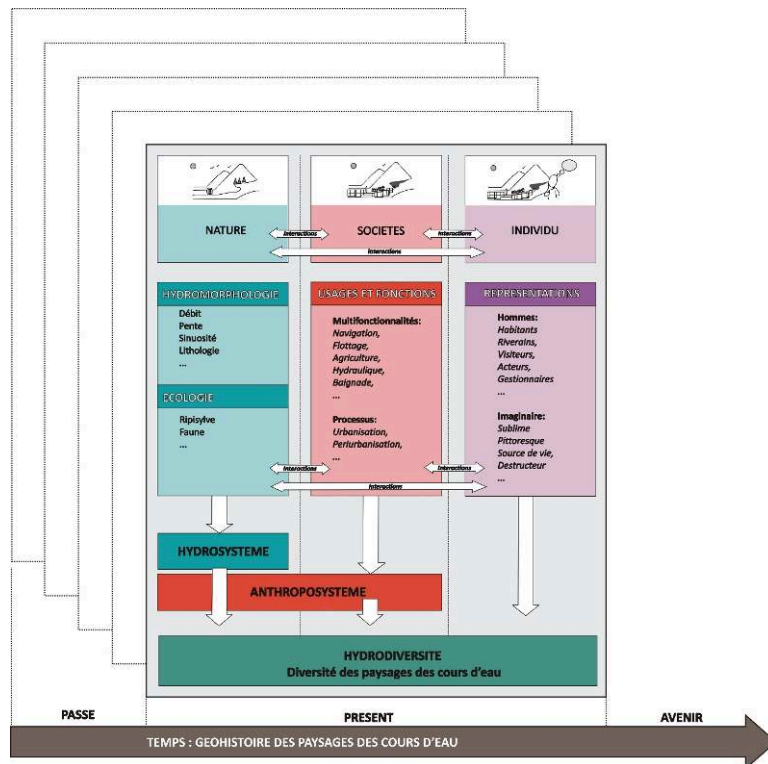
NATURE

Interactions

SOCIETES

Interactions

INDIVIDU

Interactions

HYDROMORPHOLOGIE

Débit
Pente
Sinuosité
Lithologie
...

ECOLOGIE

Ripisylve
Faune
...

USAGES ET FONCTIONS

Multifonctionnalités:
Navigation,
Flottage,
Agriculture,
Hydraulique,
Baignade,
...

Processus:
Urbanisation,
Periurbanisation,
...

REPRESENTATIONS

Hommes:
Habitants
Riverains,
Visiteurs,
Acteurs,
Gestionnaires
...

Imaginaire:
Sublime
Pittoresque
Source de vie,
Destructeur
...

Interactions

Interactions

Interactions

HYDROSYSTEME

ANTHROPOSYSTEME

HYDRODIVERSITE
Diversité des paysages des cours d'eau

PASSE

PRESENT

AVENIR

TEMPS : GEOHISTOIRE DES PAYSAGES DES COURS D'EAU